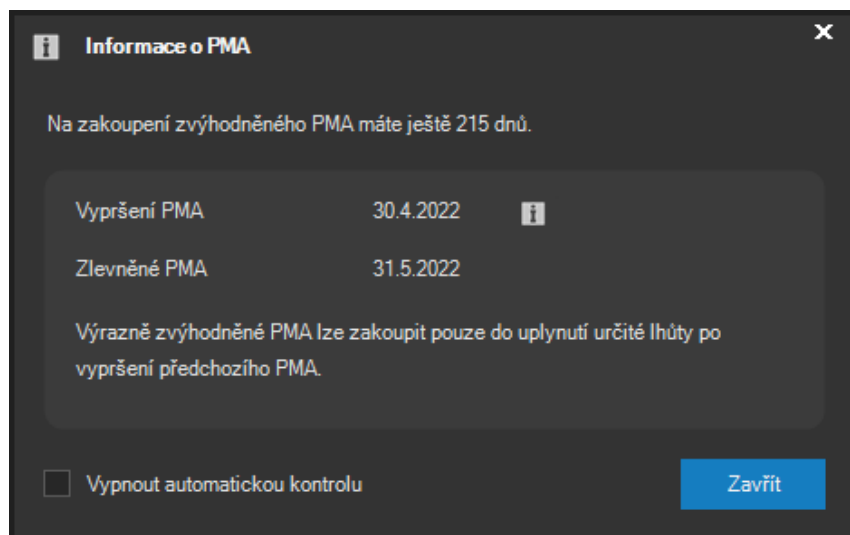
Informace o PMA

Na zakoupení zvýhodněného PMA máte ještě 215 dnů.

| Vypršení PMA | 30.4.2022 |
|---|---|
| Zlevněné PMA | 31.5.2022 |

Výrazně zvýhodněné PMA lze zakoupit pouze do uplynutí určité lhůty po vypršení předchozího PMA.

Vypnout automatickou kontrolu

Zavřít